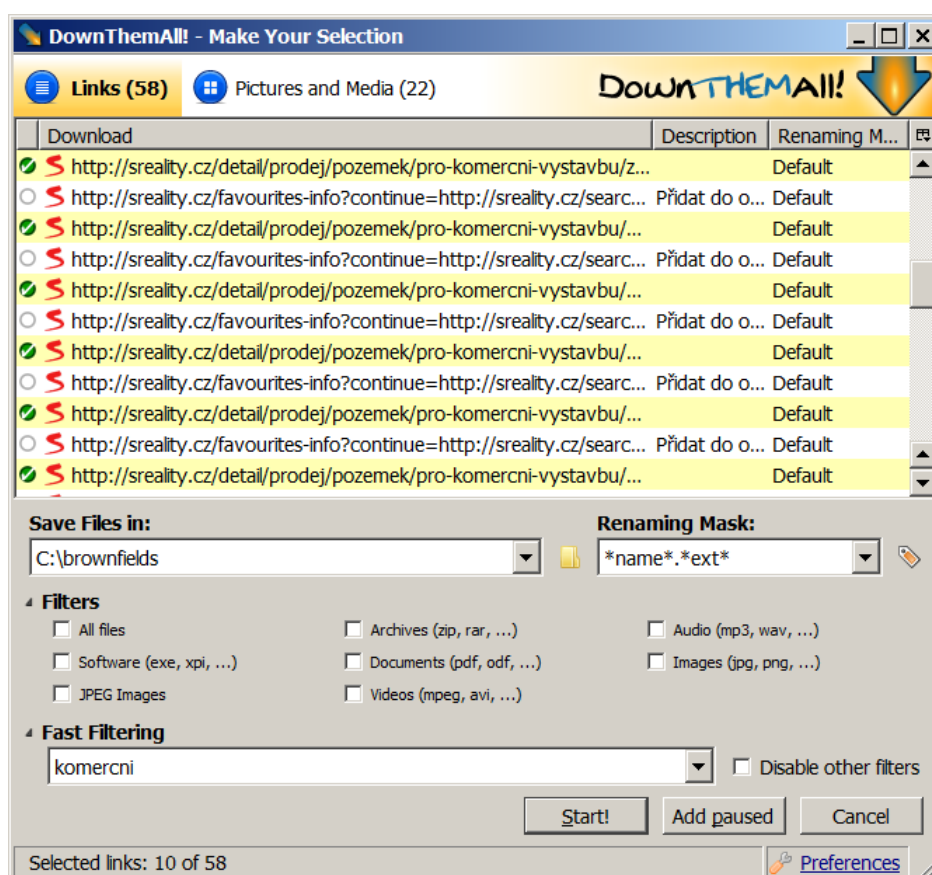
DownThemAll! - Make Your Selection

Links (58)
Pictures and Media (22)
DownTHEMAll!

| Download | Description | Renaming M... |
|---|---|---|
| http://sreality.cz/detail/prodej/pozemek/pro-komercni-vystavbu/z... | | Default |
| http://sreality.cz/favourites-info?continue=http://sreality.cz/searc... | Přidat do o... | Default |
| http://sreality.cz/detail/prodej/pozemek/pro-komercni-vystavbu/... | | Default |
| http://sreality.cz/favourites-info?continue=http://sreality.cz/searc... | Přidat do o... | Default |
| http://sreality.cz/detail/prodej/pozemek/pro-komercni-vystavbu/... | | Default |
| http://sreality.cz/favourites-info?continue=http://sreality.cz/searc... | Přidat do o... | Default |
| http://sreality.cz/detail/prodej/pozemek/pro-komercni-vystavbu/... | | Default |
| http://sreality.cz/favourites-info?continue=http://sreality.cz/searc... | Přidat do o... | Default |
| http://sreality.cz/detail/prodej/pozemek/pro-komercni-vystavbu/... | | Default |
| http://sreality.cz/favourites-info?continue=http://sreality.cz/searc... | Přidat do o... | Default |
| http://sreality.cz/detail/prodej/pozemek/pro-komercni-vystavbu/... | | Default |

Save Files in:
C:\brownfields
Renaming Mask:
*name*.*ext*

Filters
All files
Archives (zip, rar, ...)
Audio (mp3, wav, ...)
Software (exe, xpi, ...)
Documents (pdf, odf, ...)
Images (jpg, png, ...)
JPEG Images
Videos (mpeg, avi, ...)

Fast Filtering
komercni
Disable other filters

Start!
Add paused
Cancel

Selected links: 10 of 58
Preferences